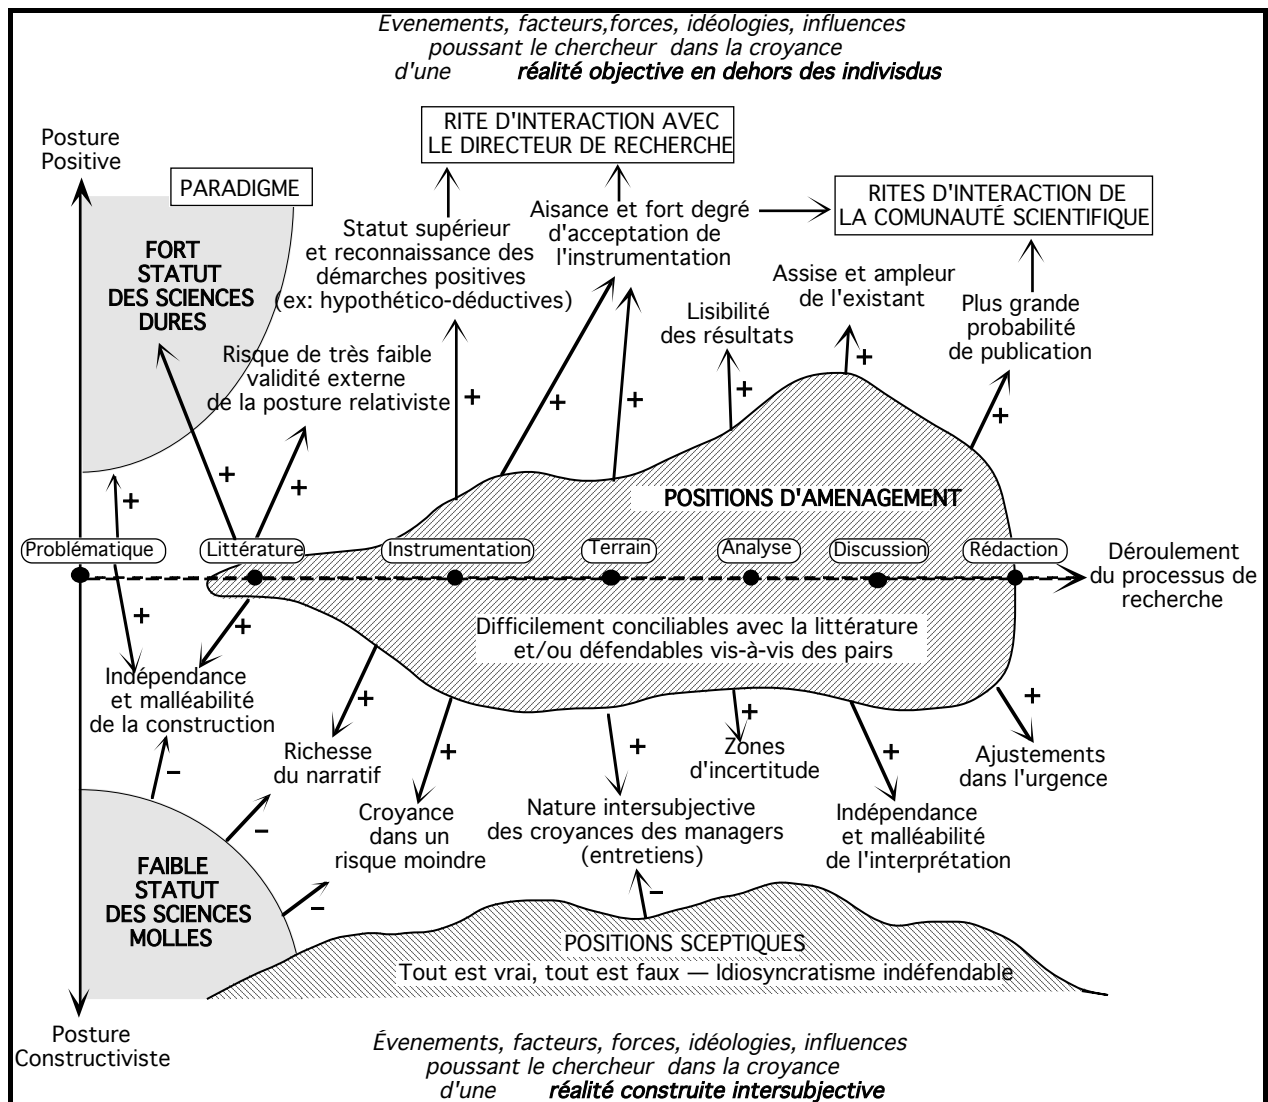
Evenements, facteurs,forces, idéologies, influences poussant le chercheur dans la croyance d'une **réalité objective en dehors des indivisdus**

RITE D'INTERACTION AVEC LE DIRECTEUR DE RECHERCHE

Posture Positive

PARADIGME

RITES D'INTERACTION DE LA COMUNAUTÉ SCIENTIFIQUE

FORT STATUT DES SCIENCES DURES

Statut supérieur et reconnaissance des démarches positives (ex: hypothético-déductives)

Aisance et fort degré d'acceptation de l'instrumentation

Assise et ampleur de l'existant

Lisibilité des résultats

Plus grande probabilité de publication

Risque de très faible validité externe de la posture relativiste

+ + + + + + + + +

POSITIONS D'AMENAGEMENT

Problématique Littérature Instrumentation Terrain Analyse Discussion Rédaction

Déroulement du processus de recherche

Difficilement conciliables avec la littérature et/ou défendables vis-à-vis des pairs

+ + + + + + + + +

Indépendance et malléabilité de la construction

Richesse du narratif

Zones d'incertitude

Ajustements dans l'urgence

Croyance dans un risque moindre

Nature intersubjective des croyances des managers (entretiens)

Indépendance et malléabilité de l'interprétation

– – – –

FAIBLE STATUT DES SCIENCES MOLLES

POSITIONS SCEPTIQUES
Tout est vrai, tout est faux — Idiosyncratisme indéfendable

Posture Constructiviste

Évenements, facteurs, forces, idéologies, influences poussant le chercheur dans la croyance d'une **réalité construite intersubjective**